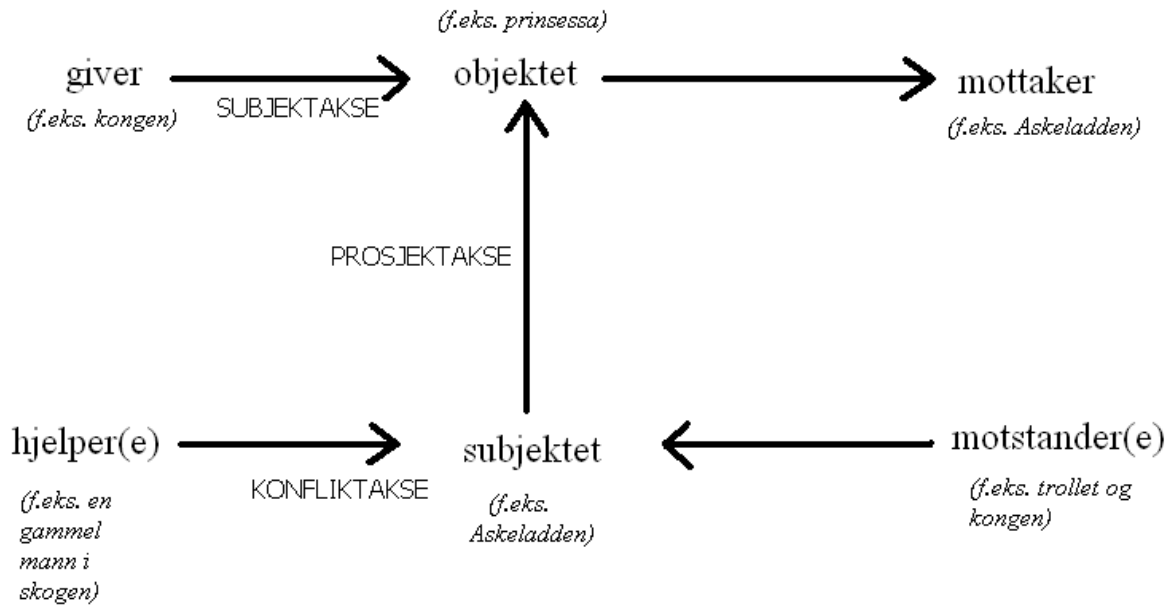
(f.eks. prinsessa)

giver
(f.eks. kongen)

SUBJEKTAKSE

objektet

mottaker
(f.eks. Askeladden)

PROSJEKTAKSE

hjelper(e)
(f.eks. en gammel mann i skogen)

KONFLIKTAKSE

subjektet
(f.eks. Askeladden)

motstander(e)
(f.eks. trollet og kongen)